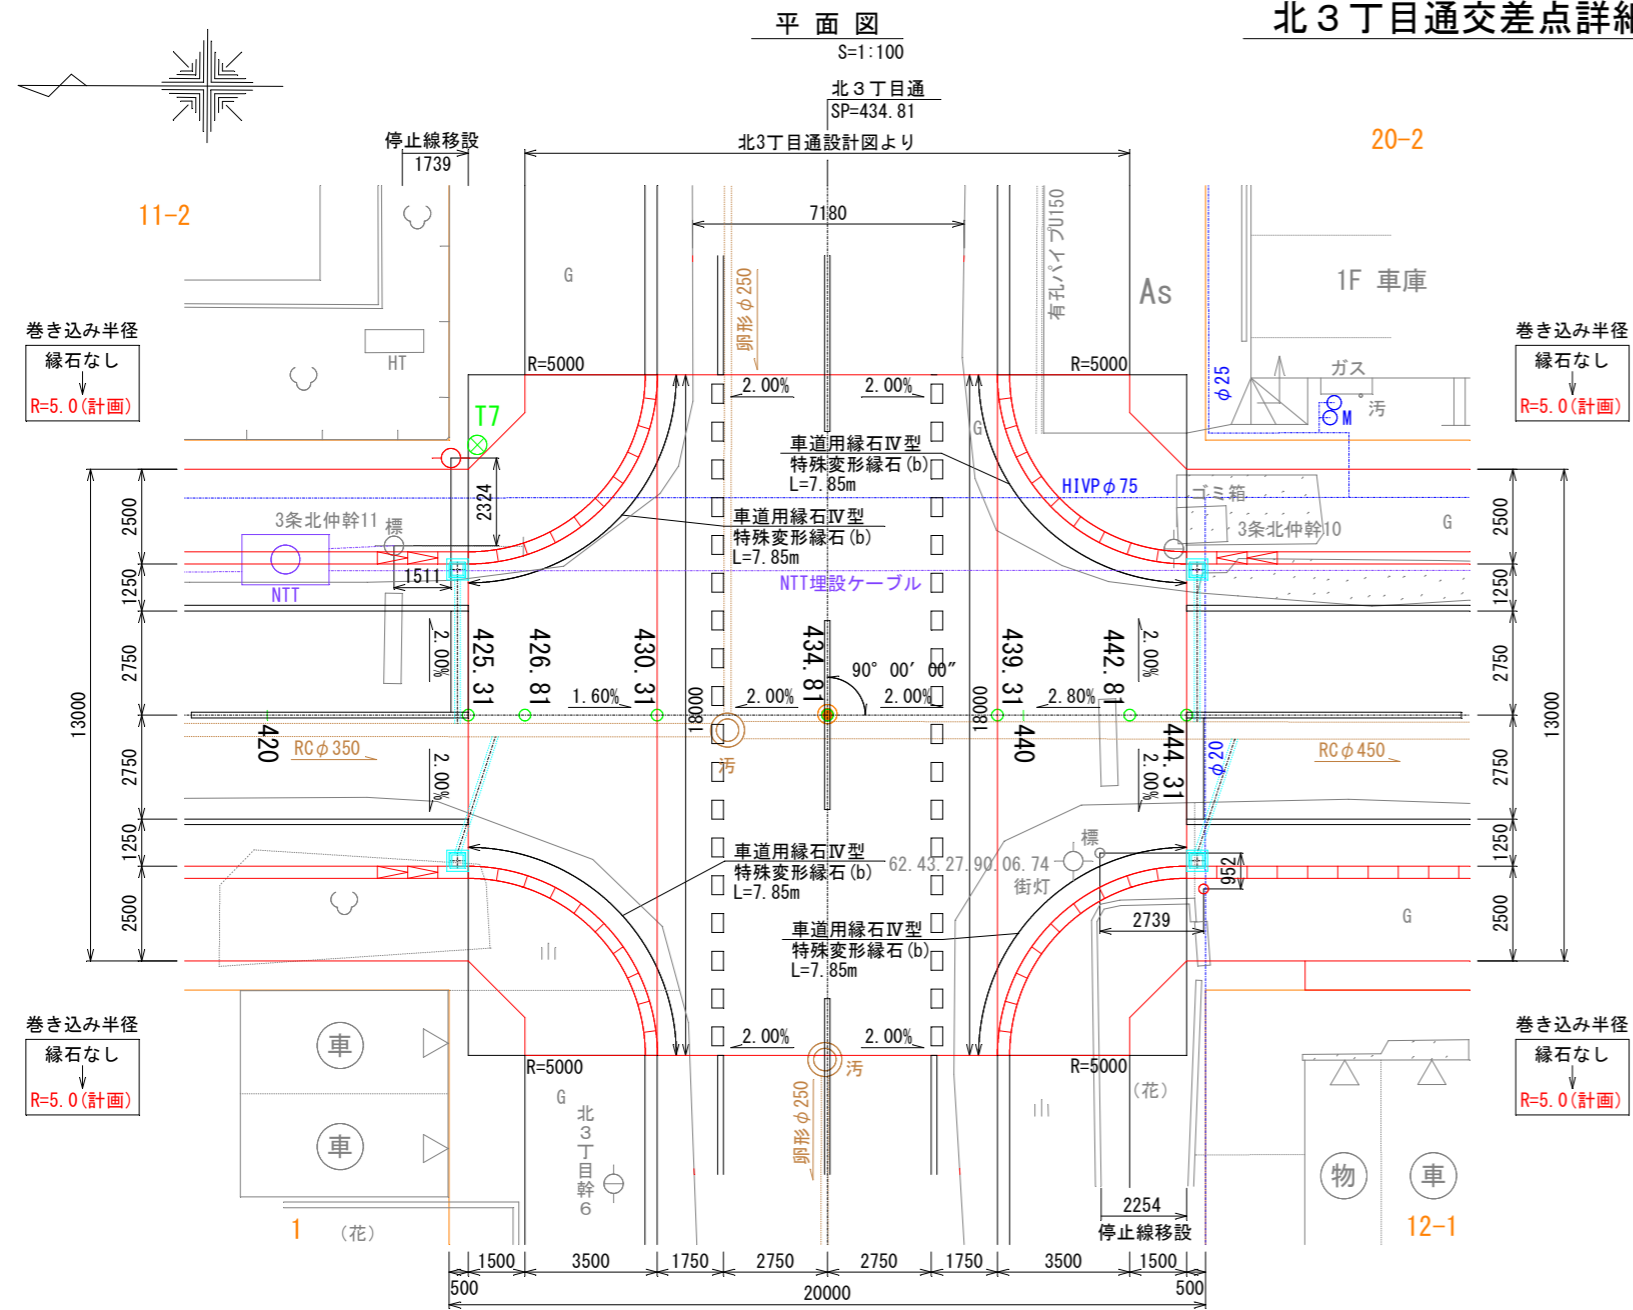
平面図
S=1:100

北３丁目通交差点詳細

北３丁目通
SP=434.81

北3丁目通設計図より

停止線移設
1739

20-2

11-2

7180

G

卵形φ250

有孔パイプU150

As

1F 車庫

巻き込み半径
縁石なし
R=5.0(計画)

HT

R=5000

R=5000

2.00%

2.00%

φ25

ガス

M

汚

巻き込み半径
縁石なし
R=5.0(計画)

T7

車道用縁石Ⅳ型
特殊変形縁石(b)
L=7.85m

G

HIVPφ75

ゴミ箱

2324

3条北仲幹11

標

車道用縁石Ⅳ型
特殊変形縁石(b)
L=7.85m

3条北仲幹10

G

2500

2500

NTT

1511

NTT埋設ケーブル

1250

1250

2.00%

425.31

426.81

430.31

434.81

439.31

442.81

2.00%

2750

2750

90° 00′ 00″

13000

1.60%

18000

2.00%

2.00%

18000

2.80%

13000

420

RCφ350

汚

440

444.31

φ20

RCφ450

2750

2.00%

2.00%

2750

標

1250

車道用縁石Ⅳ型
特殊変形縁石(b)
L=7.85m

62.43 27.90 06.74

街灯

1250

952

2500

2739

G

2500

車道用縁石Ⅳ型
特殊変形縁石(b)
L=7.85m

巻き込み半径
縁石なし
R=5.0(計画)

巻き込み半径
縁石なし
R=5.0(計画)

車

2.00%

2.00%

R=5000

R=5000

汚

G

(花)

卵形φ250

北3丁目幹6

車

物

車

1

(花)

2254
停止線移設

12-1

1500

3500

1750

2750

2750

1750

3500

1500

500

20000

500